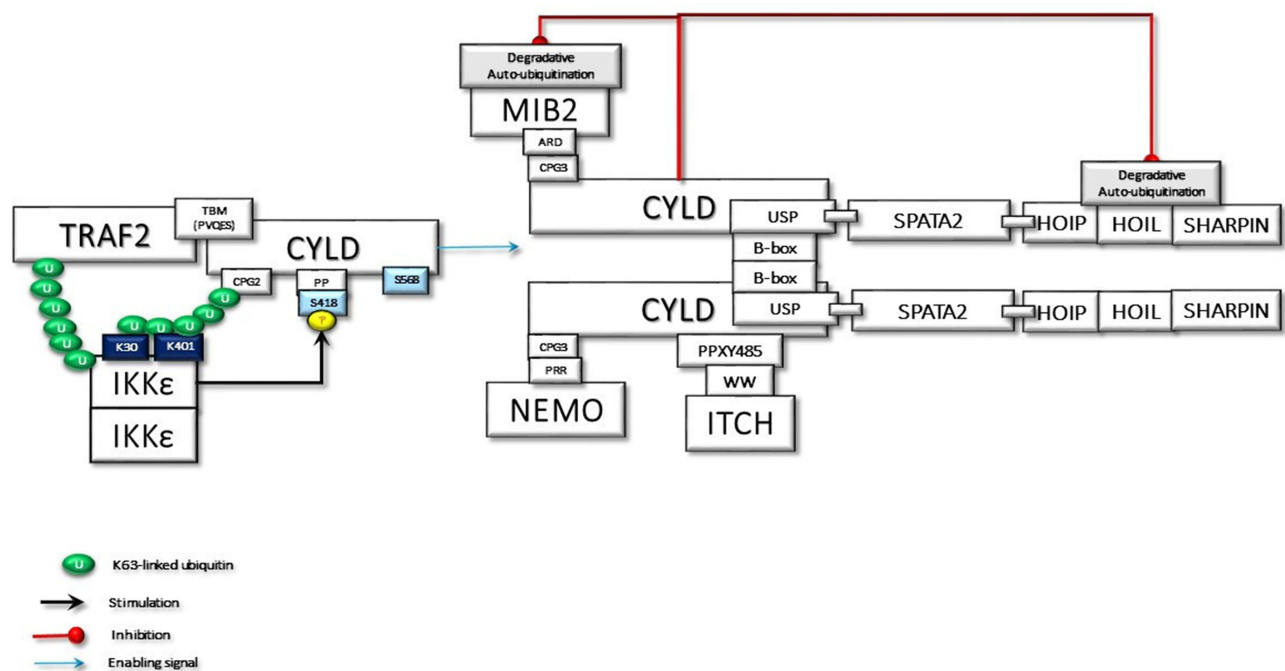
Degradative Auto-ubiquitination

MIB2

ARD

CPG3

Degradative Auto-ubiquitination

TRAF2

TBM (PVQES)

CYLD

CPG2

PP

S418

P

S568

U

U

U

U

U

U

U

U

U

U

U

U

K30

K401

IKKε

IKKε

CYLD

USP

SPATA2

HOIP

HOIL

SHARPIN

B-box

B-box

CYLD

USP

SPATA2

HOIP

HOIL

SHARPIN

CPG3

PRR

PPXY485

WW

NEMO

ITCH

U K63-linked ubiquitin

Stimulation

Inhibition

Enabling signal